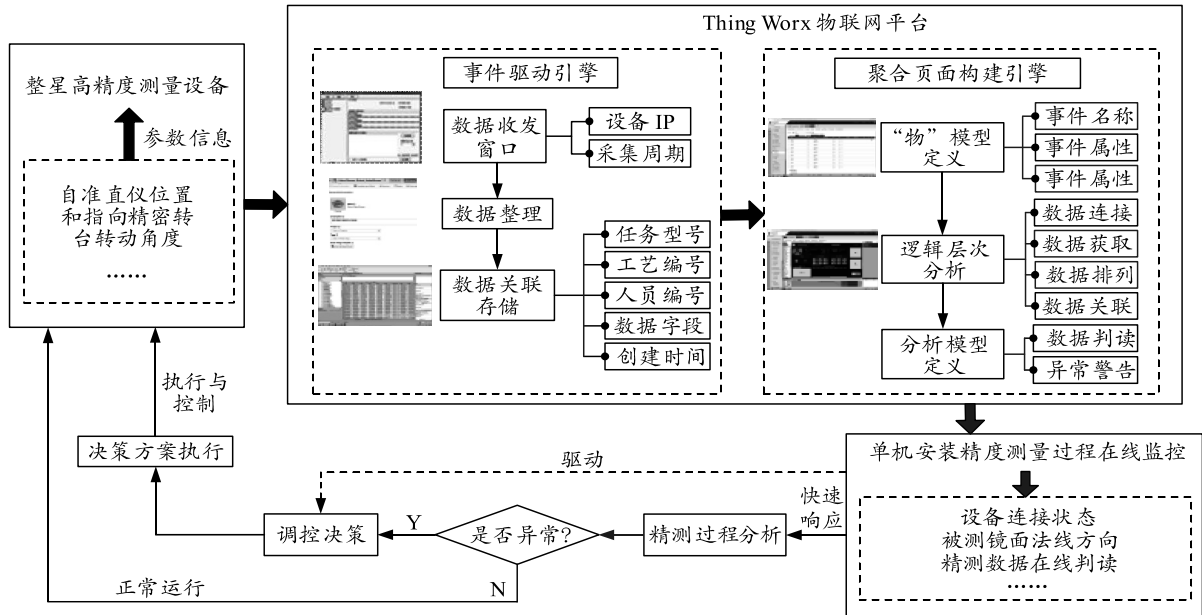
整星高精度测量设备

参数信息

自准直仪位置和指向精密转台转动角度
……

Thing Worx 物联网平台

事件驱动引擎

数据收发窗口

设备 IP

采集周期

数据整理

数据关联存储

任务型号

工艺编号

人员编号

数据字段

创建时间

聚合页面构建引擎

“物”模型定义

事件名称

事件属性

事件属性

逻辑层次分析

数据连接

数据获取

数据排列

数据关联

分析模型定义

数据判读

异常警告

单机安装精度测量过程在线监控

设备连接状态
被测镜面法线方向
精测数据在线判读
……

快速响应

精测过程分析

是否异常?

Y

N

调控决策

驱动

决策方案执行

执行与控制

正常运行